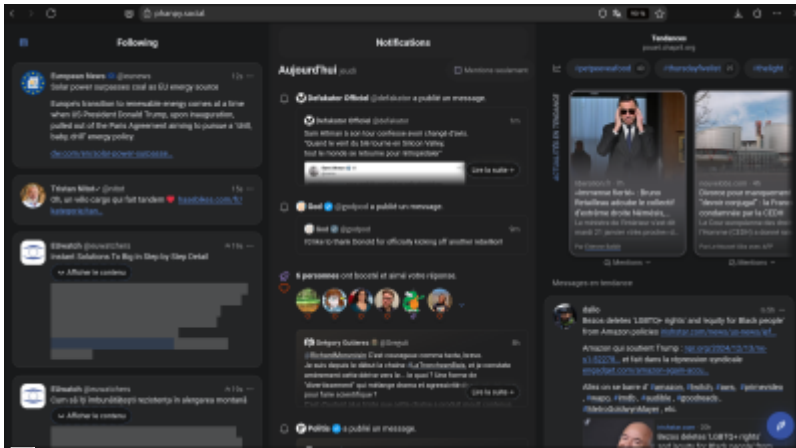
phanpy.social

Following

European News @euronews 12s
Solar power surpasses coal as EU energy source

Europe's transition to renewable energy comes at a time when US President Donald Trump, upon inauguration, pulled out of the Paris Agreement aiming to pursue a "drill, baby, drill" energy policy.

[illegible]

Tristan Nitot @nitot 15s
Oh, un vélo cargo qui fait tandem ❤ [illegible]

EUwatch @euwatchers 11s
Instant Solutions To Big In Step by Step Detail

Afficher le contenu

EUwatch @euwatchers 11s
Cum să iți îmbunătățești rezistența în alergarea montană

Afficher le contenu

Notifications

Aujourd'hui jeudi

Mentions seulement

Défakator Officiel @defakator a publié un message.

Défakator Officiel @defakator 9m
Sam Altman a son tour confesse avoir changé d'avis. "Quand le vent du bitcourne en Silicon Valley, tout le monde se retourne pour l'empêcher"

Lire la suite

God @godpod a publié un message.

God @godpod 9m
I'd like to thank Donald for officially kicking off another rebellion!

5 personnes ont boosté et aimé votre réponse.

Grégory Gutierez @Greguti 8h
@RichardMonvoisin C'est courageux comme texte, bravo. Je suis depuis le début la chaîne @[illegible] et je connais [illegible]

Lire la suite

Politis a publié un message.

Tendances
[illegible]

#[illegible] #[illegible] #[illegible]

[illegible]
«Jeremie Bastia» : Bruno Retailleau active le collectif d'extrême droite Némésis, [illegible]

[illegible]
Climate: pour manquement "devoir conjugal" : la France condamnée par la CEDH

Mentions

Messages en tendance

ilalio
Bezos deletes 'LGBTQ+ rights' and equity for Black people from Amazon policies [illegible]

Amazon qui soutient Trump : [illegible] ... et fait dans la répression syndicale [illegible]

Allez on se barre d' #amazon, #bdsh, #ars, #primevideo, #wapo, #imdb, #audible, #goodreads, #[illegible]

Bezos deletes 'LGBTQ+ rights' and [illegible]